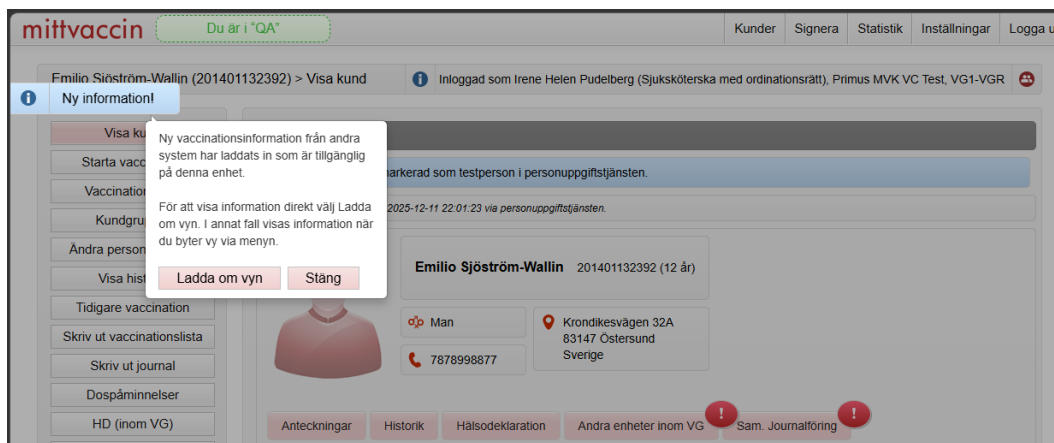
mittvaccin Du är i "QA"

Kunder | Signera | Statistik | Inställningar | Logga u

Emilio Sjöström-Wallin (201401132392) > Visa kund

Inloggad som Irene Helen Pudelberg (Sjuksköterska med ordinationsrätt), Primus MVK VC Test, VG1-VGR

Ny information!

Ny vaccinationsinformation från andra system har laddats in som är tillgänglig på denna enhet.

För att visa information direkt välj Ladda om vyn. I annat fall visas information när du byter vy via menyn.

Ladda om vyn | Stäng

Visa ku
Starta vacc
Vaccinatio
Kundgru
Ändra person
Visa hist
Tidigare vaccination
Skriv ut vaccinationslista
Skriv ut journal
Dospåminnelser
HD (inom VG)

arkerad som testperson i personuppgiftstjänsten.

2025-12-11 22:01:23 via personuppgiftstjänsten.

Emilio Sjöström-Wallin 201401132392 (12 år)

Man

7878998877

Krondikesvägen 32A
83147 Östersund
Sverige

Anteckningar | Historik | Hälsodeklaration | Andra enheter inom VG ! | Sam. Journalföring !